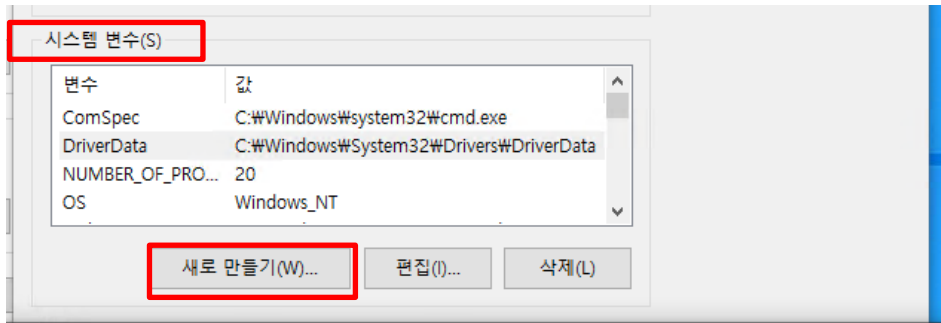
시스템 변수(S)

| 변수 | 값 |
|---|---|
| ComSpec | C:₩Windows₩system32₩cmd.exe |
| DriverData | C:₩Windows₩System32₩Drivers₩DriverData |
| NUMBER_OF_PRO... | 20 |
| OS | Windows_NT |

새로 만들기(W)... 편집(I)... 삭제(L)